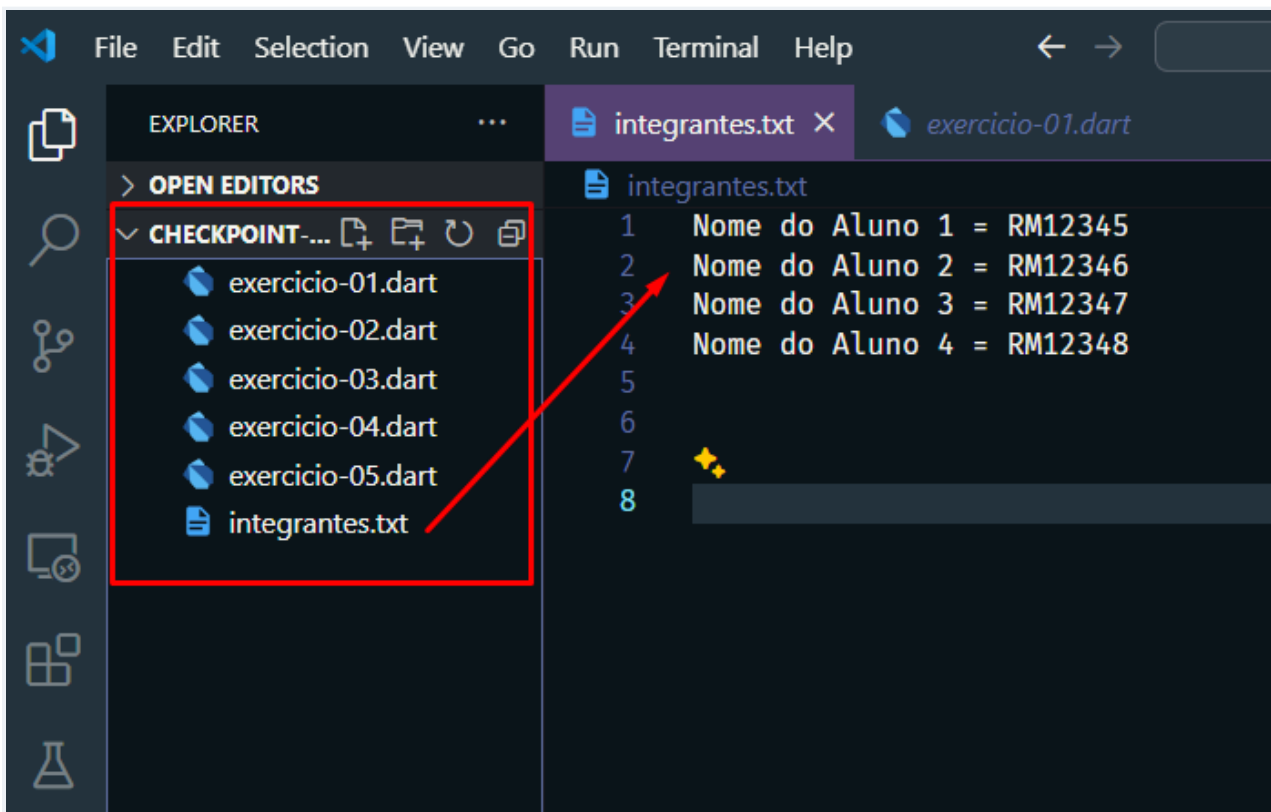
File Edit Selection View Go Run Terminal Help

EXPLORER ...

> OPEN EDITORS

CHECKPOINT-...

exercicio-01.dart
exercicio-02.dart
exercicio-03.dart
exercicio-04.dart
exercicio-05.dart
integrantes.txt

integrantes.txt ×
exercicio-01.dart

integrantes.txt

1 Nome do Aluno 1 = RM12345
2 Nome do Aluno 2 = RM12346
3 Nome do Aluno 3 = RM12347
4 Nome do Aluno 4 = RM12348
5
6
7
8